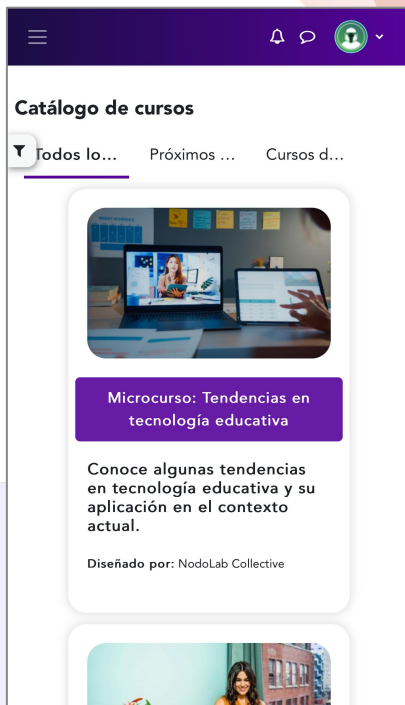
Catálogo de cursos

Todos lo...

Próximos ...

Cursos d...

Microcurso: Tendencias en tecnología educativa

Conoce algunas tendencias en tecnología educativa y su aplicación en el contexto actual.

Diseñado por: NodoLab Collective